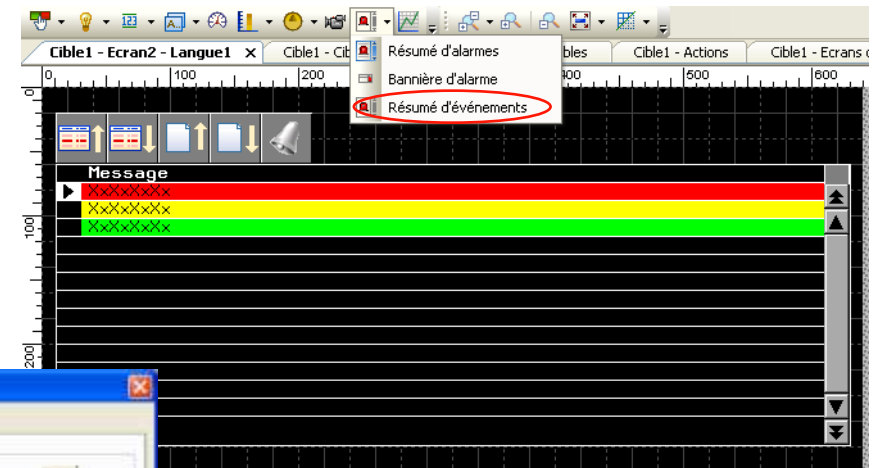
Cible1 - Ecran2 - Langue1 ×
Cible1 - Cib
bles
Cible1 - Actions
Cible1 - Ecrans

Résumé d'alarmes
Bannière d'alarme
Résumé d'événements

0
100
200
00
500
600

0
100
200

Message
XxXxXxXx
XxXxXxXx
XxXxXxXx